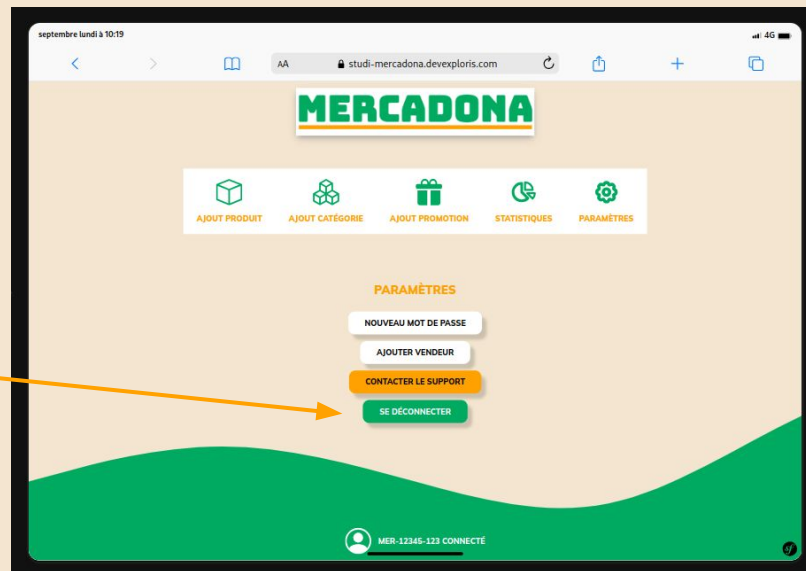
septembre lundi à 10:19

4G

AA studi-mercadona.devexploris.com

MERCADONA

AJOUT PRODUIT
AJOUT CATÉGORIE
AJOUT PROMOTION
STATISTIQUES
PARAMÈTRES

PARAMÈTRES

NOUVEAU MOT DE PASSE

AJOUTER VENDEUR

CONTACTER LE SUPPORT

SE DÉCONNECTER

MER-12345-123 CONNECTÉ